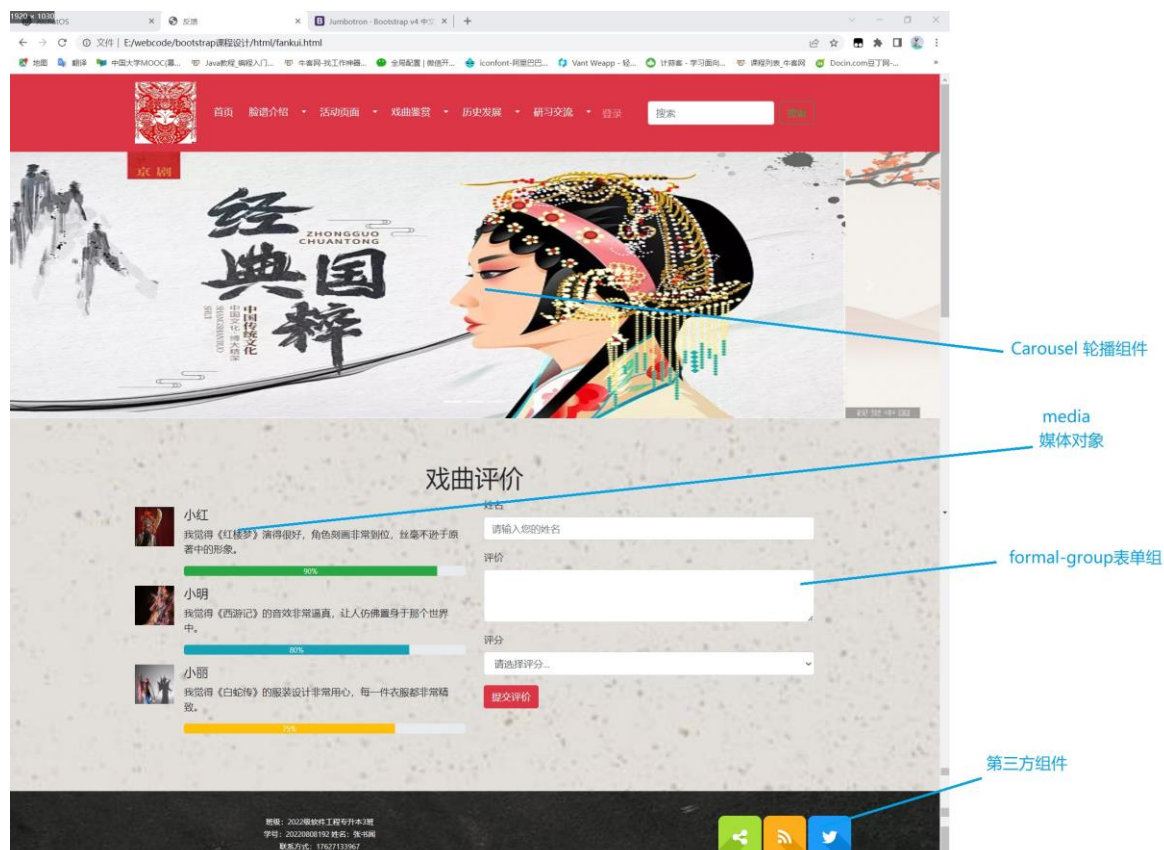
1920 × 1030 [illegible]tOS × 反馈 × Jumbotron · Bootstrap v4 中文 × +

文件 | E:/webcode/bootstrap课程设计/html/fankui.html

地图 翻译 中国大学MOOC(慕... Java教程_编程入门... 牛客网-找工作神器... 全局配置 | 微信开... iconfont-阿里巴巴... Vant Weapp - 轻... 计算客 - 学习面向... 课程列表_牛客网 Docin.com豆丁网-...

首页 脸谱介绍 活动页面 戏曲鉴赏 历史发展 研习交流 登录 搜索 搜索

京剧

经典国粹

ZHONGGUO CHUANTONG

中国传统文化 博大精深

Carousel 轮播组件

media 媒体对象

戏曲评价

小红
我觉得《红楼梦》演得很好，角色刻画非常到位，丝毫不逊于原著中的形象。
90%

小明
我觉得《西游记》的音效非常逼真，让人仿佛置身于那个世界中。
80%

小丽
我觉得《白蛇传》的服装设计非常用心，每一件衣服都非常精致。
75%

姓名
请输入您的姓名
评价
评分
请选择评分...
提交评价

formal-group表单组

第三方组件

班级：2022级软件工程专升本3班
学号：20220808192 姓名：张书闻
联系方式：17627133967